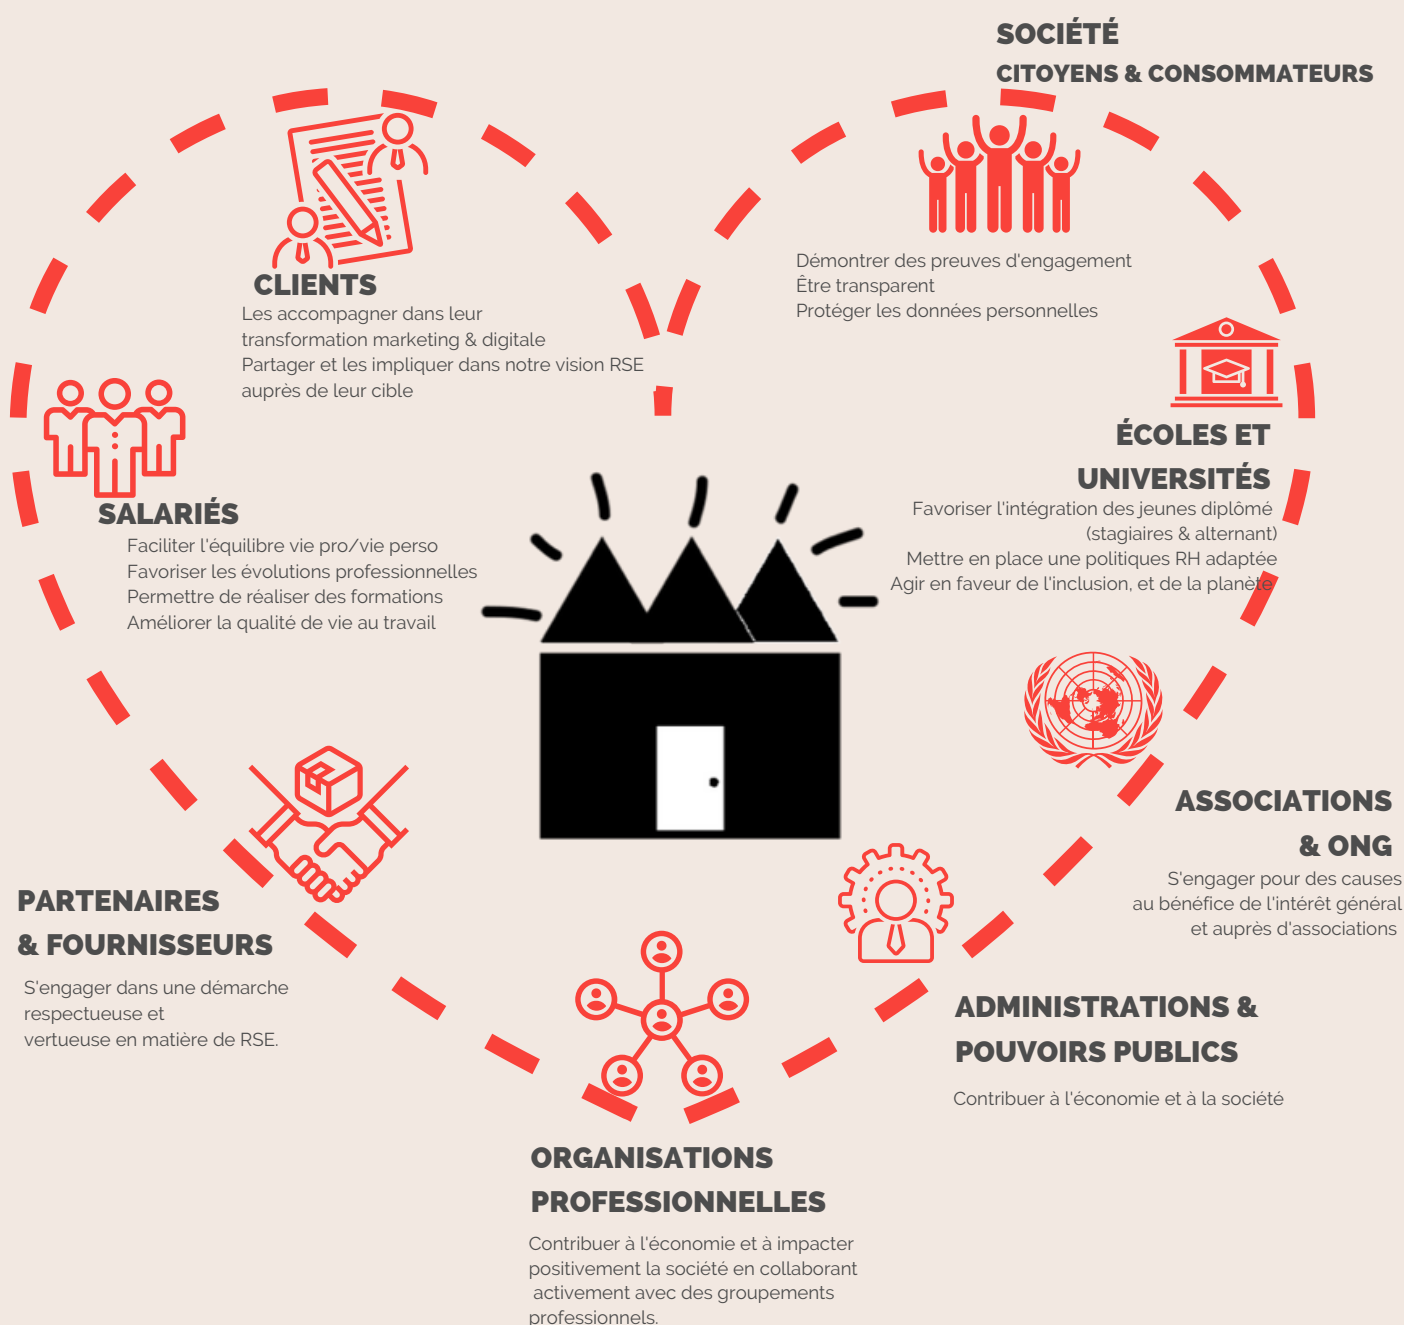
SOCIÉTÉ
CITOYENS & CONSOMMATEURS

Démontrer des preuves d'engagement
Être transparent
Protéger les données personnelles

CLIENTS
Les accompagner dans leur transformation marketing & digitale
Partager et les impliquer dans notre vision RSE auprès de leur cible

SALARIÉS
Faciliter l'équilibre vie pro/vie perso
Favoriser les évolutions professionnelles
Permettre de réaliser des formations
Améliorer la qualité de vie au travail

ÉCOLES ET UNIVERSITÉS
Favoriser l'intégration des jeunes diplômé (stagiaires & alternant)
Mettre en place une politiques RH adaptée
Agir en faveur de l'inclusion, et de la planète

ASSOCIATIONS & ONG
S'engager pour des causes au bénéfice de l'intérêt général et auprès d'associations

PARTENAIRES & FOURNISSEURS
S'engager dans une démarche respectueuse et vertueuse en matière de RSE.

ADMINISTRATIONS & POUVOIRS PUBLICS
Contribuer à l'économie et à la société

ORGANISATIONS PROFESSIONNELLES
Contribuer à l'économie et à impacter positivement la société en collaborant activement avec des groupements professionnels.